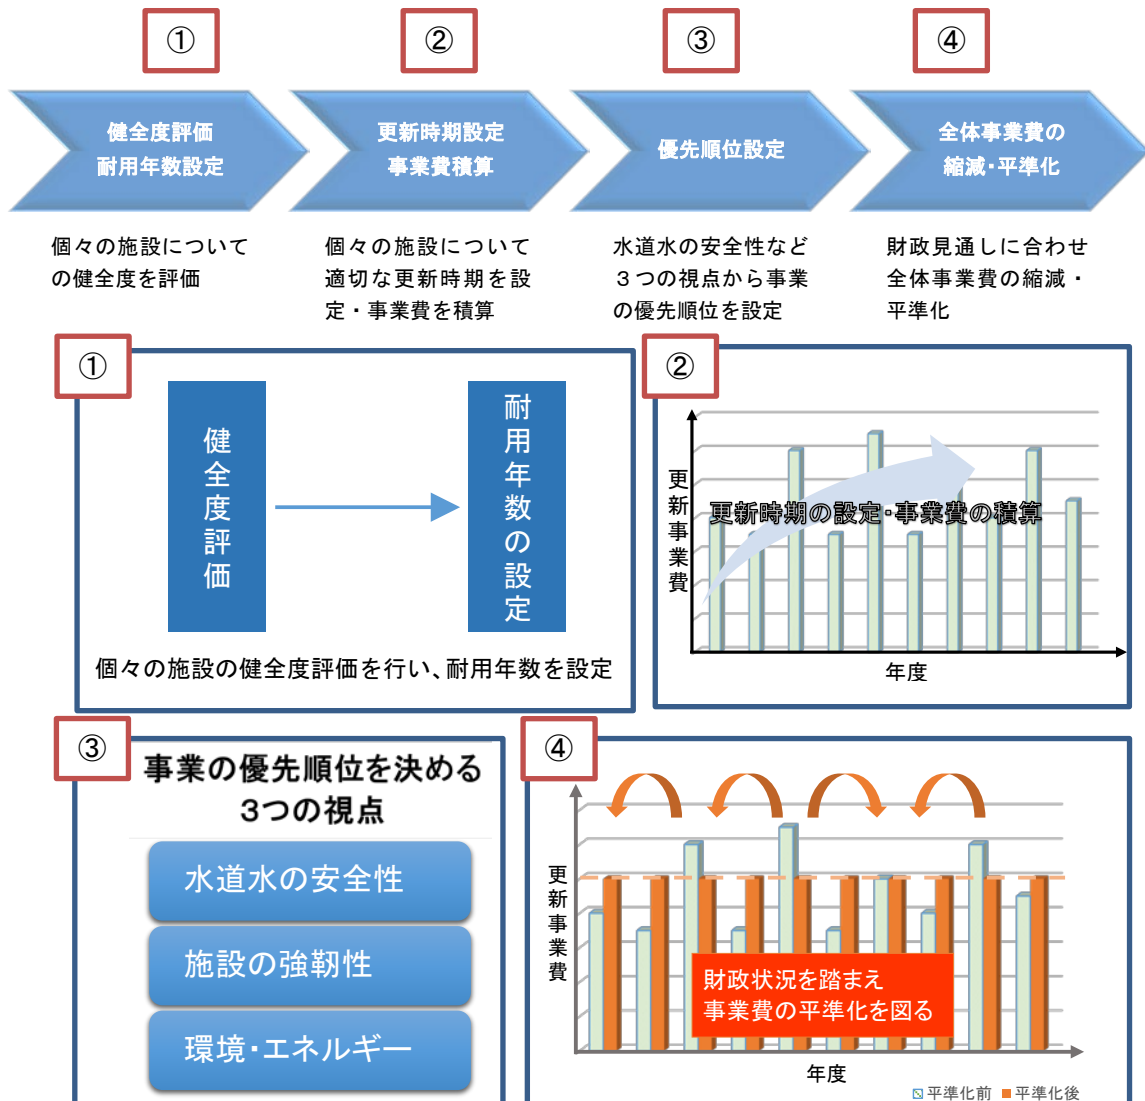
①

健全度評価
耐用年数設定

個々の施設についての健全度を評価

②

更新時期設定
事業費積算

個々の施設について適切な更新時期を設定・事業費を積算

③

優先順位設定

水道水の安全性など３つの視点から事業の優先順位を設定

④

全体事業費の縮減･平準化

財政見通しに合わせ全体事業費の縮減・平準化

①

健全度評価

耐用年数の設定

個々の施設の健全度評価を行い、耐用年数を設定

②

更新事業費

更新時期の設定･事業費の積算

年度

③

事業の優先順位を決める
3つの視点

水道水の安全性

施設の強靱性

環境･エネルギー

④

更新事業費

財政状況を踏まえ
事業費の平準化を図る

年度

平準化前　平準化後